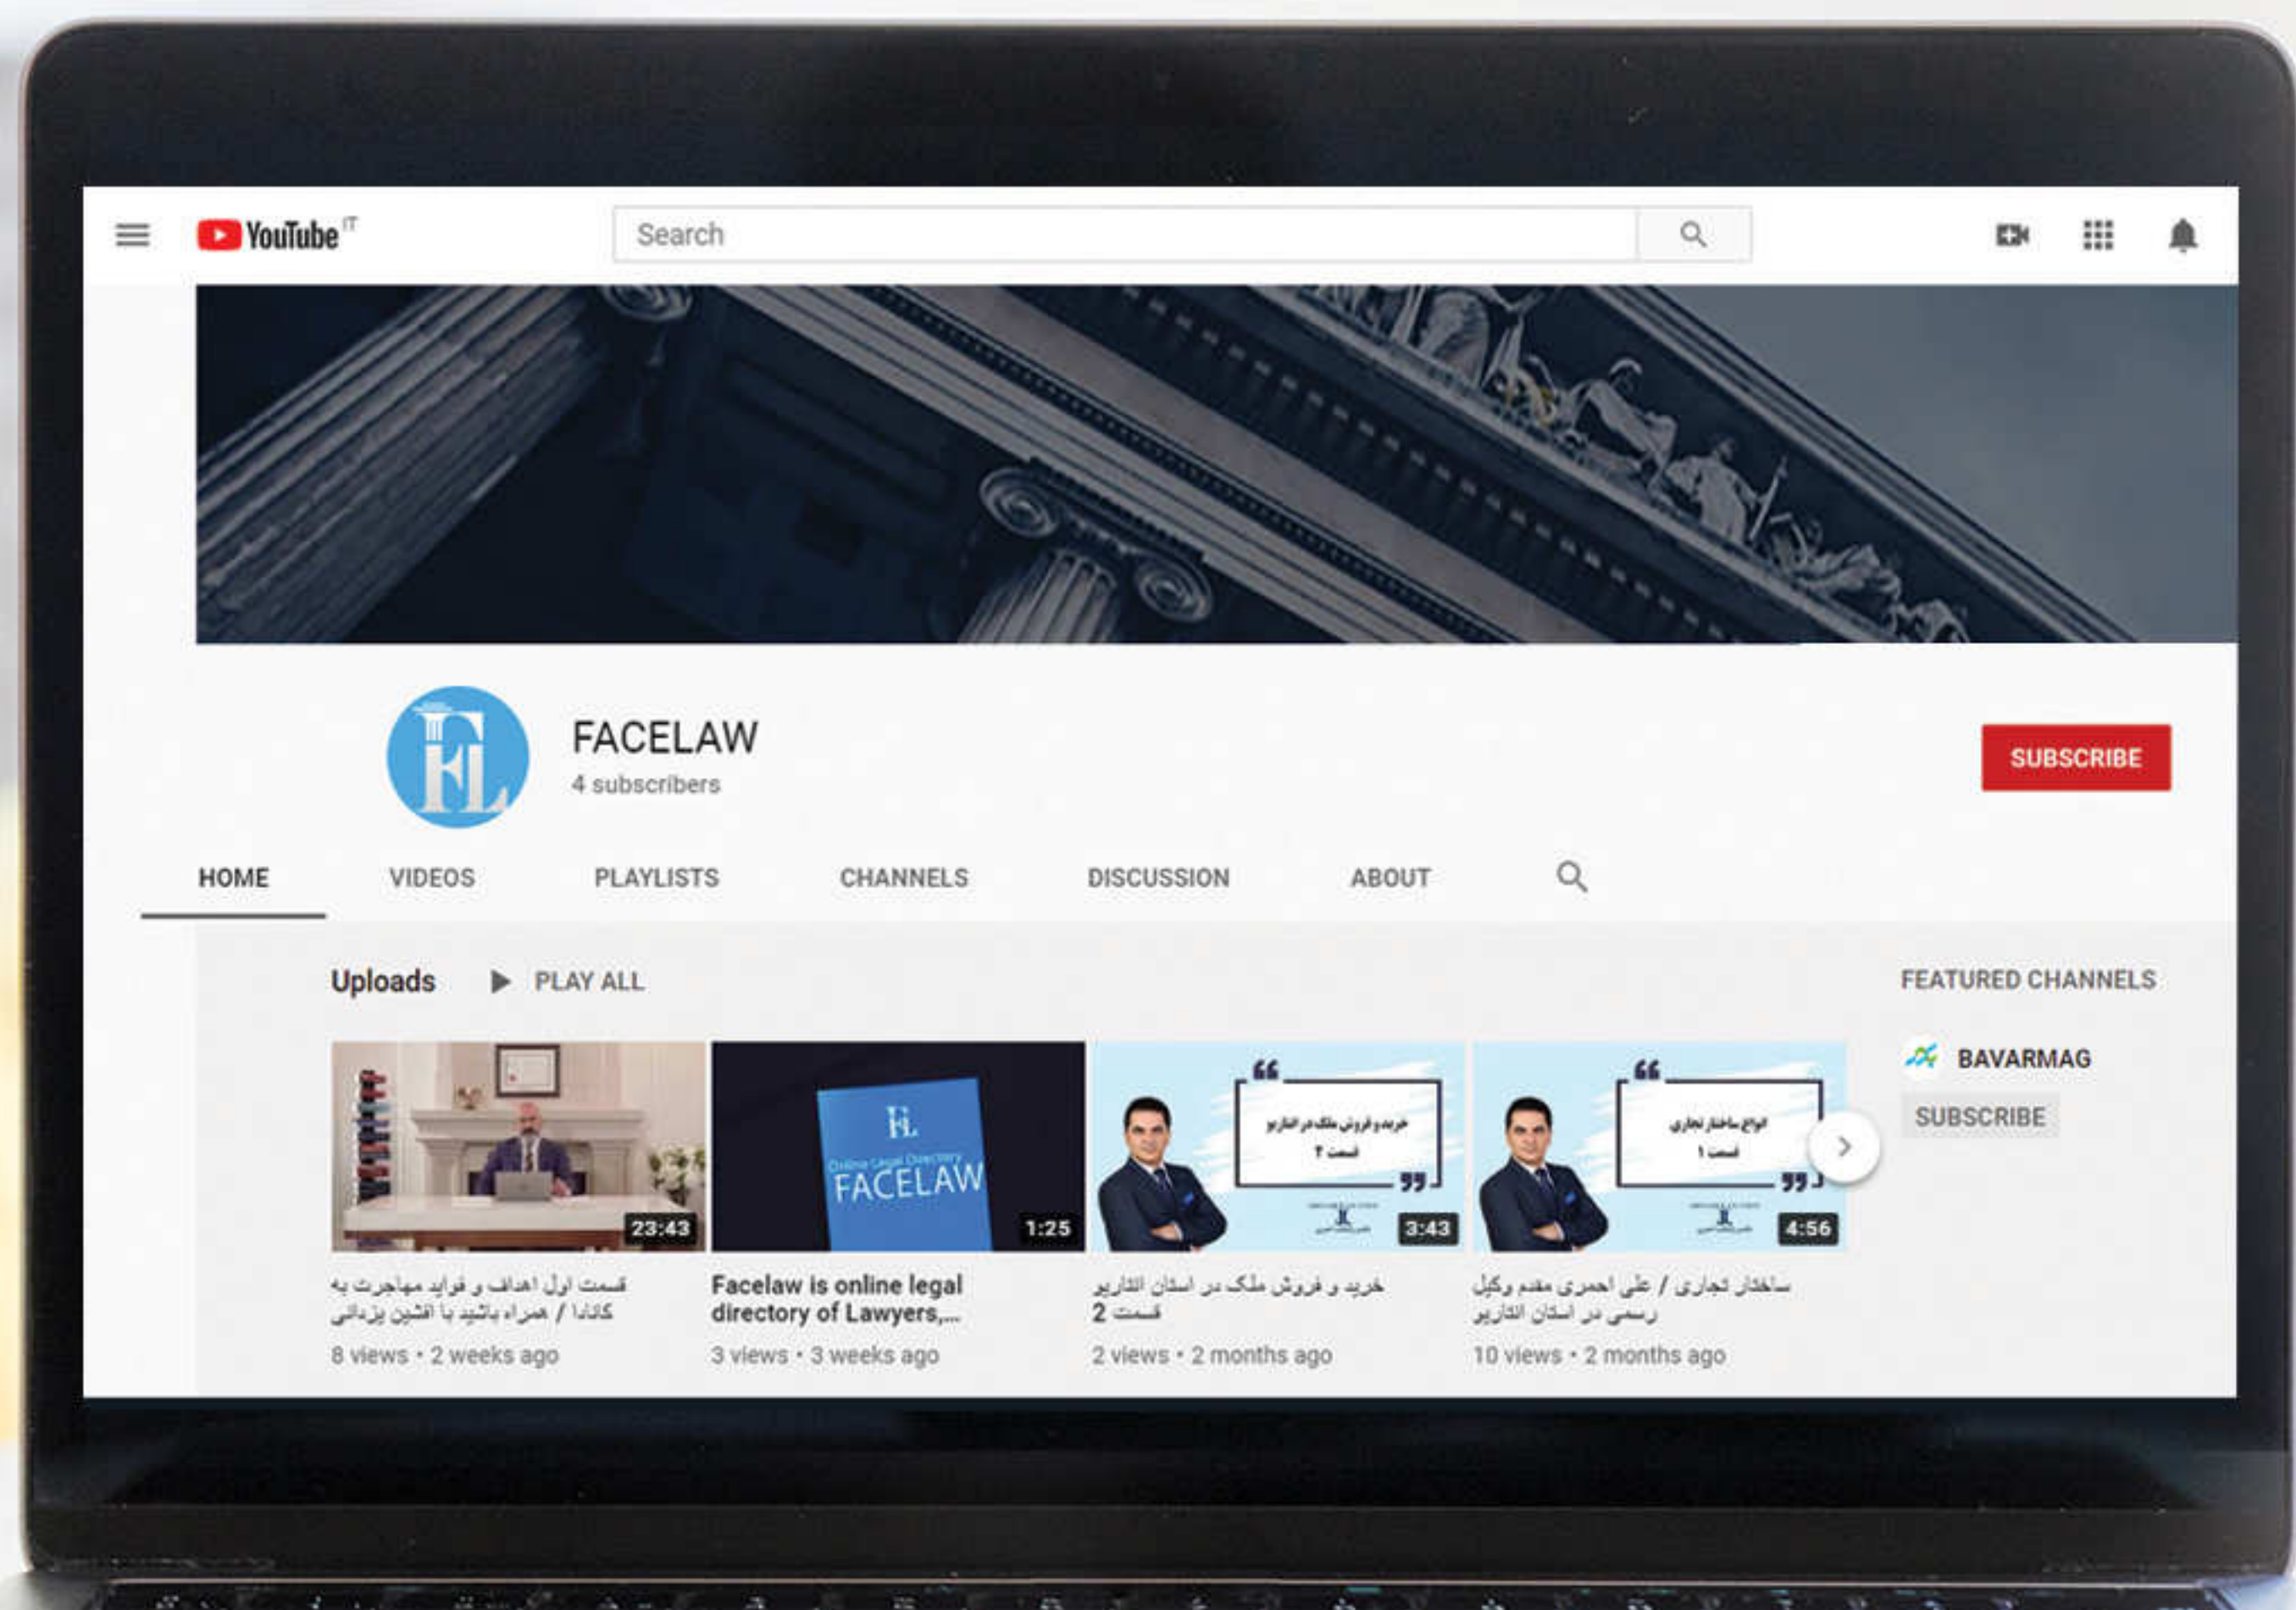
YouTube IT

Search

FL

FACELAW
4 subscribers

SUBSCRIBE

HOME
VIDEOS
PLAYLISTS
CHANNELS
DISCUSSION
ABOUT

Uploads
PLAY ALL

FEATURED CHANNELS

BAVARMAG
SUBSCRIBE

23:43
قسمت اول اهداف و فواید مهاجرت به کانادا / همراه باشید با افشین یزدانی
8 views • 2 weeks ago

FL
Online Legal Directory
FACELAW
1:25
Facelaw is online legal directory of Lawyers,...
3 views • 3 weeks ago

خرید و فروش ملک در انتاریو
قسمت ۲
3:43
خرید و فروش ملک در استان انتاریو
قسمت 2
2 views • 2 months ago

انواع ساختار تجاری
قسمت ۱
4:56
ساختار تجاری / علی احمری مقدم وکیل رسمی در استان انتاریو
10 views • 2 months ago